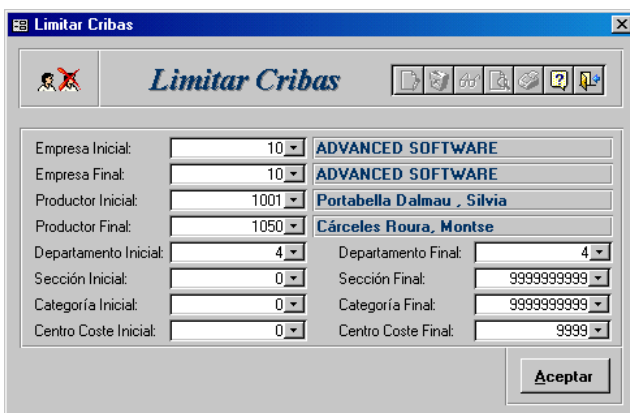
Limitar Cribas

Limitar Cribas

Empresa Inicial: 10 ADVANCED SOFTWARE
Empresa Final: 10 ADVANCED SOFTWARE
Productor Inicial: 1001 Portabella Dalmau , Silvia
Productor Final: 1050 Cárceles Roura, Montse
Departamento Inicial: 4
Departamento Final: 4
Sección Inicial: 0
Sección Final: 9999999999
Categoría Inicial: 0
Categoría Final: 9999999999
Centro Coste Inicial: 0
Centro Coste Final: 9999

Aceptar